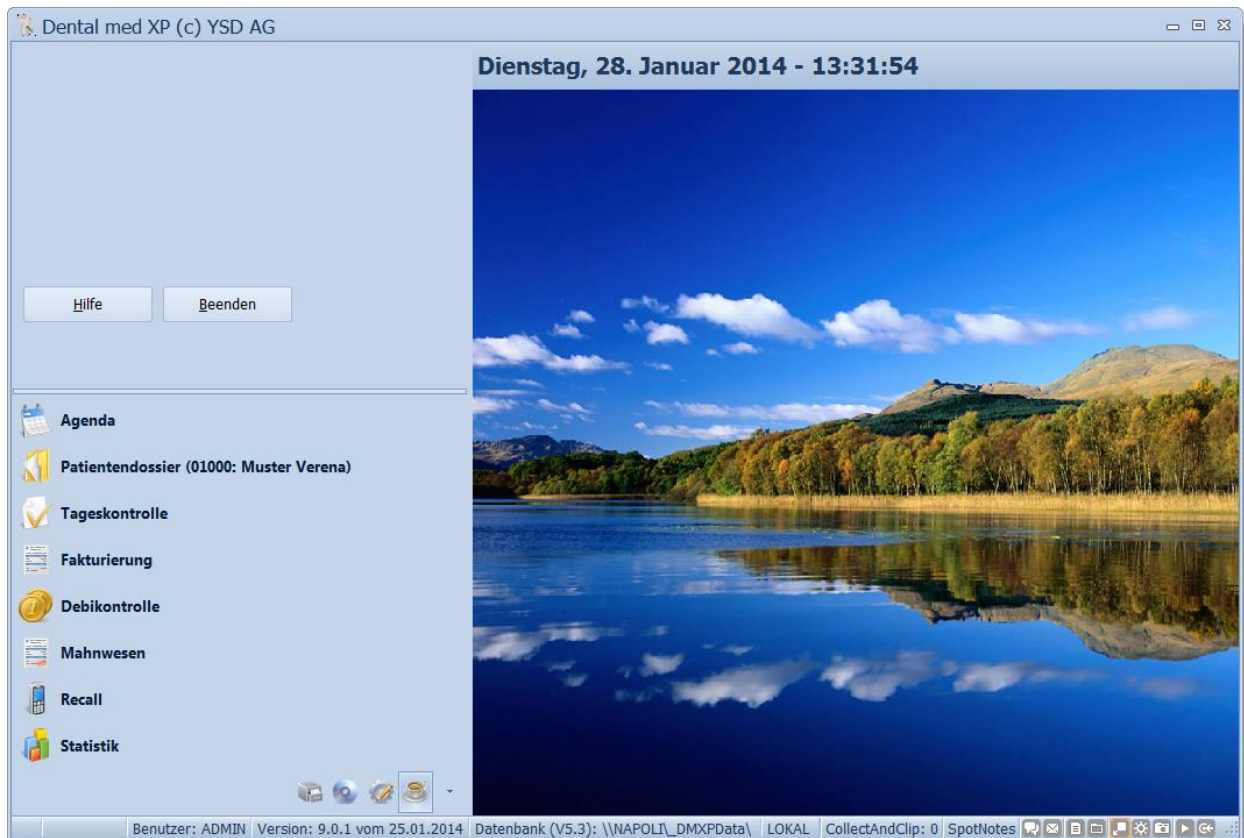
Dental med XP (c) YSD AG

Dienstag, 28. Januar 2014 - 13:31:54

Hilfe

Beenden

Agenda

Patientendossier (01000: Muster Verena)

Tageskontrolle

Fakturierung

Debikontrolle

Mahnwesen

Recall

Statistik

Benutzer: ADMIN | Version: 9.0.1 vom 25.01.2014 | Datenbank (V5.3): \\NAPOLI\_DMXPData\ | LOKAL | CollectAndClip: 0 | SpotNotes